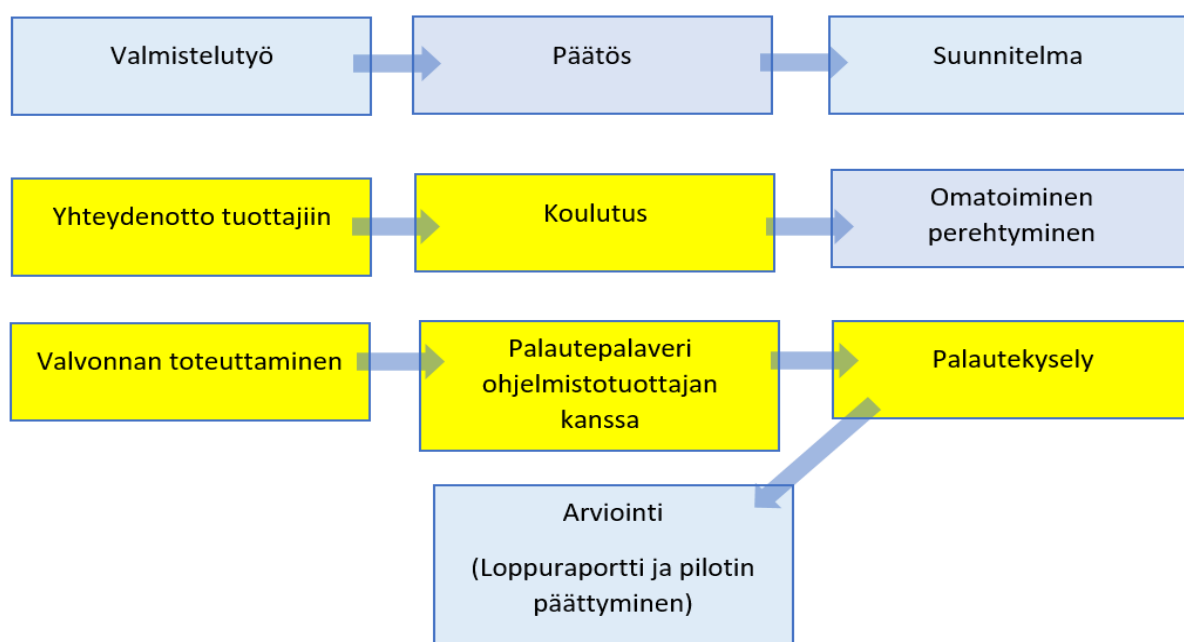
Valmistelutyö

Päätös

Suunnitelma

Yhteydenotto tuottajiin

Koulutus

Omatoiminen perehtyminen

Valvonnan toteuttaminen

Palautepalaveri ohjelmistotuottajan kanssa

Palautekysely

Arviointi

(Loppuraportti ja pilotin päättyminen)